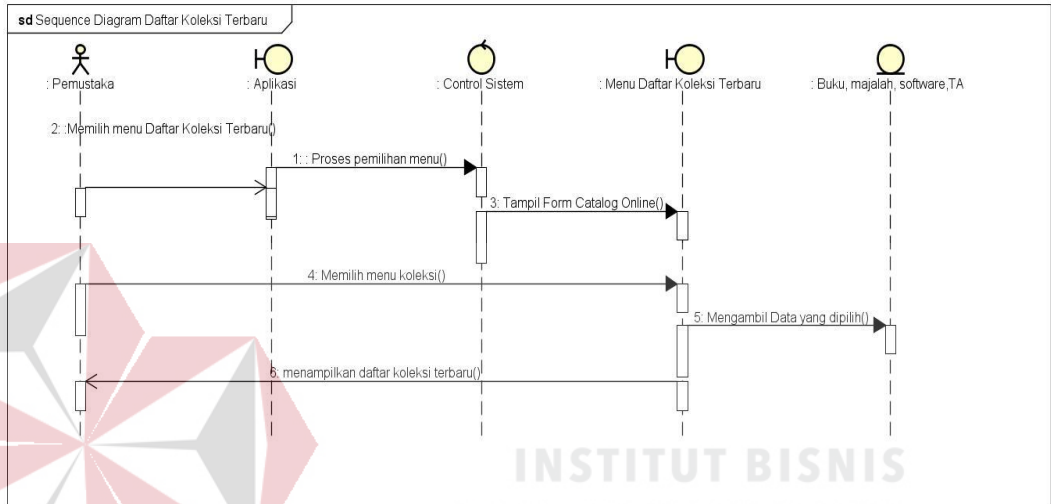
sd Sequence Diagram Daftar Koleksi Terbaru

: Pemustaka

: Aplikasi

: Control Sistem

: Menu Daftar Koleksi Terbaru

: Buku, majalah, software,TA

2: :Memilih menu Daftar Koleksi Terbaru()

1: : Proses pemilihan menu()

3: Tampil Form Catalog Online()

4: Memilih menu koleksi()

5: Mengambil Data yang dipilih()

6: menampilkan daftar koleksi terbaru()

INSTITUT BISNIS